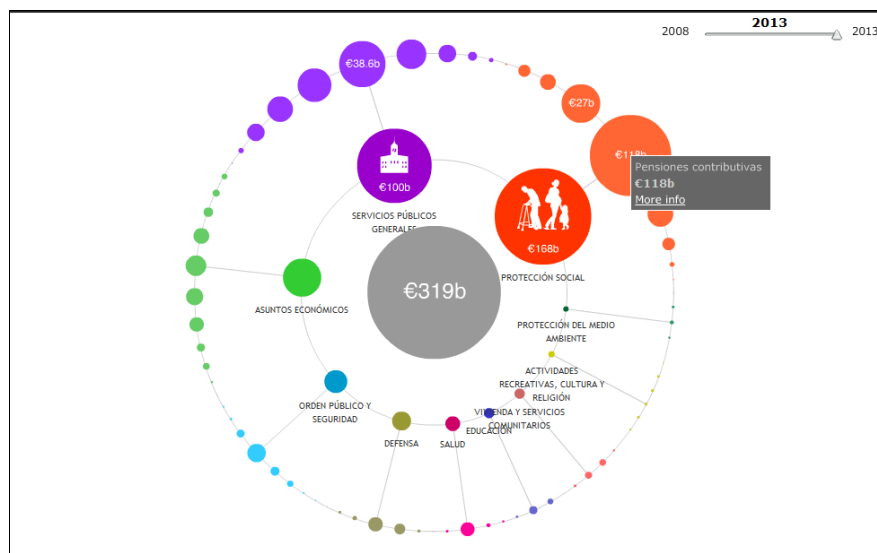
2013
2008
2013

€38.6b
€27b
€118b
Pensiones contributivas
€118b
More info

€100b
SERVICIOS PÚBLICOS GENERALES

€168b
PROTECCIÓN SOCIAL

€319b

ASUNTOS ECONÓMICOS

PROTECCIÓN DEL MEDIO AMBIENTE

ACTIVIDADES RECREATIVAS, CULTURA Y RELIGIÓN

VIVIENDA Y SERVICIOS COMUNITARIOS

ORDEN PÚBLICO Y SEGURIDAD

DEFENSA

SALUD

EDUCACIÓN